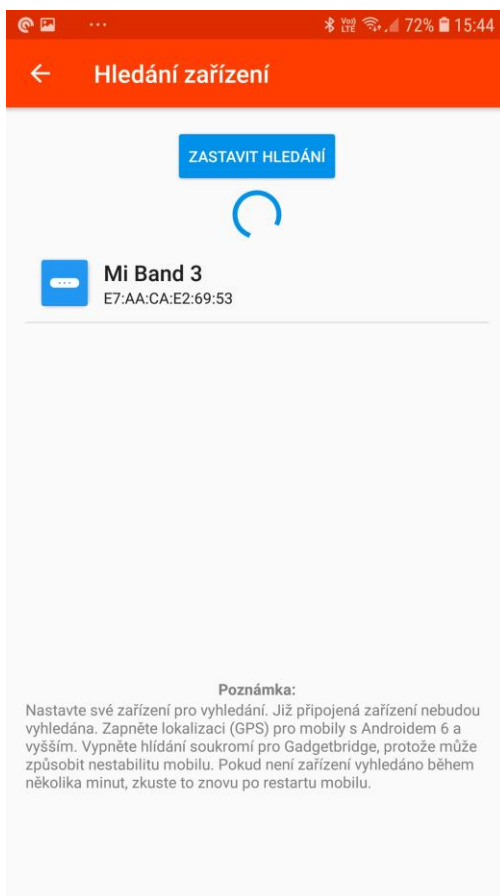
72% 15:44

Hledání zařízení

ZASTAVIT HLEDÁNÍ

Mi Band 3
E7:AA:CA:E2:69:53

Poznámka:
Nastavte své zařízení pro vyhledání. Již připojená zařízení nebudou vyhledána. Zapněte lokalizaci (GPS) pro mobily s Androidem 6 a vyšším. Vypněte hlídání soukromí pro Gadgetbridge, protože může způsobit nestabilitu mobilu. Pokud není zařízení vyhledáno během několika minut, zkuste to znovu po restartu mobilu.